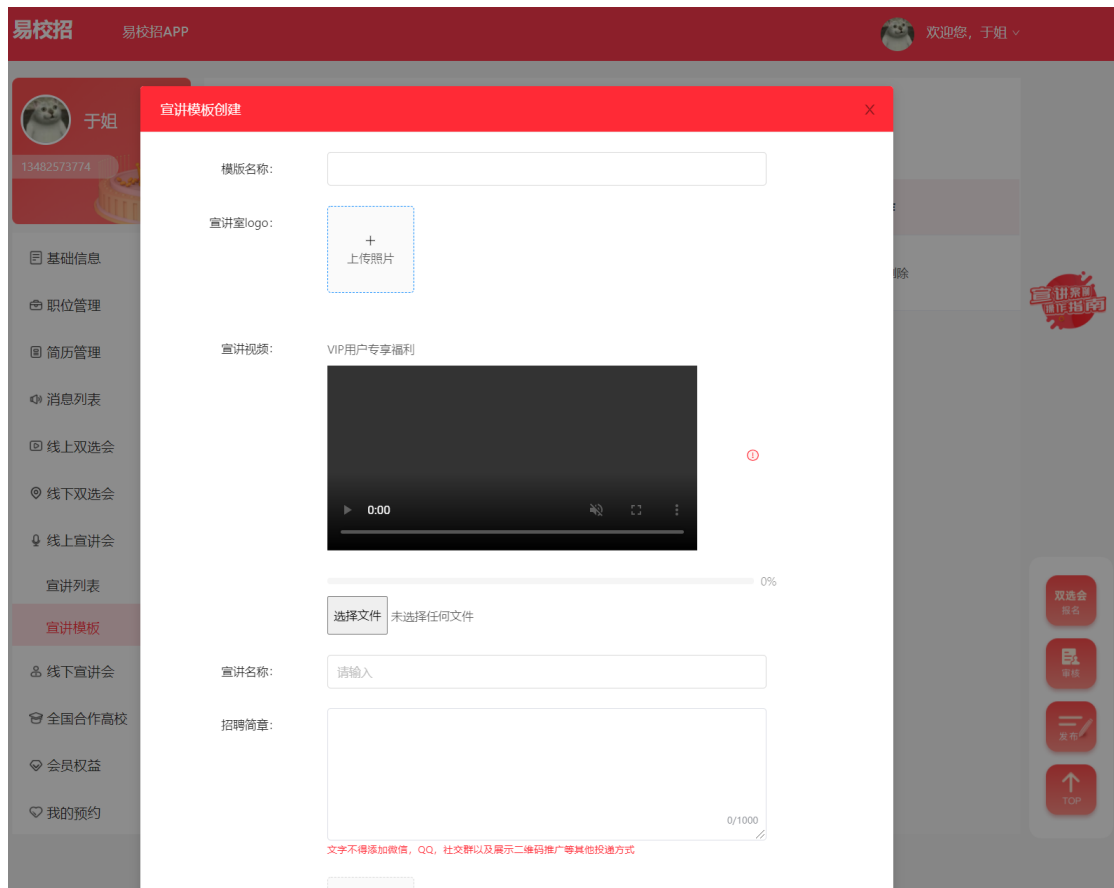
易校招 易校招APP

欢迎您，于姐

于姐
13482573774

基础信息
职位管理
简历管理
消息列表
线上双选会
线下双选会
线上宣讲会
宣讲列表
宣讲模板
线下宣讲会
全国合作高校
会员权益
我的预约

宣讲模板创建
×

模版名称:

宣讲室logo:
+
上传照片

宣讲视频:
VIP用户专享福利
0:00

0%

选择文件 未选择任何文件

宣讲名称:
请输入

招聘简章:
0/1000

文字不得添加微信，QQ，社交群以及展示二维码推广等其他投递方式

删除

宣讲指南

双选会 报名
审核
发布
TOP